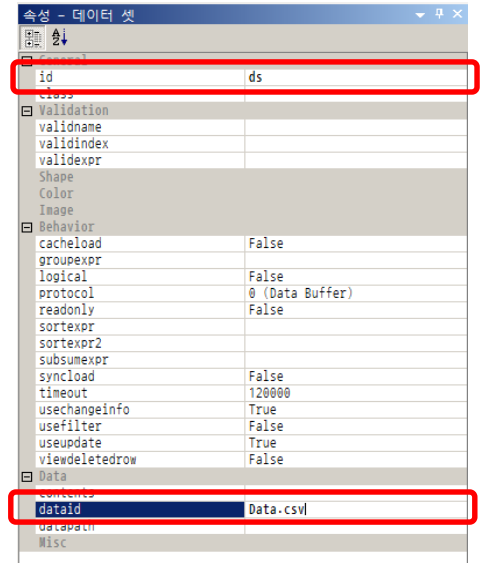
속성 - 데이터 셋

General

| | |
|---|---|
| id | ds |
| class | |

Validation

| | |
|---|---|
| validname | |
| validindex | |
| validexpr | |

Shape

Color

Image

Behavior

| | |
|---|---|
| cacheload | False |
| groupexpr | |
| logical | False |
| protocol | 0 (Data Buffer) |
| readonly | False |
| sortexpr | |
| sortexpr2 | |
| subsumexpr | |
| syncload | False |
| timeout | 120000 |
| usechangeinfo | True |
| usefilter | False |
| useupdate | True |
| viewdeletedrow | False |

Data

| | |
|---|---|
| contents | |
| dataid | Data.csv |
| datapath | |

Misc